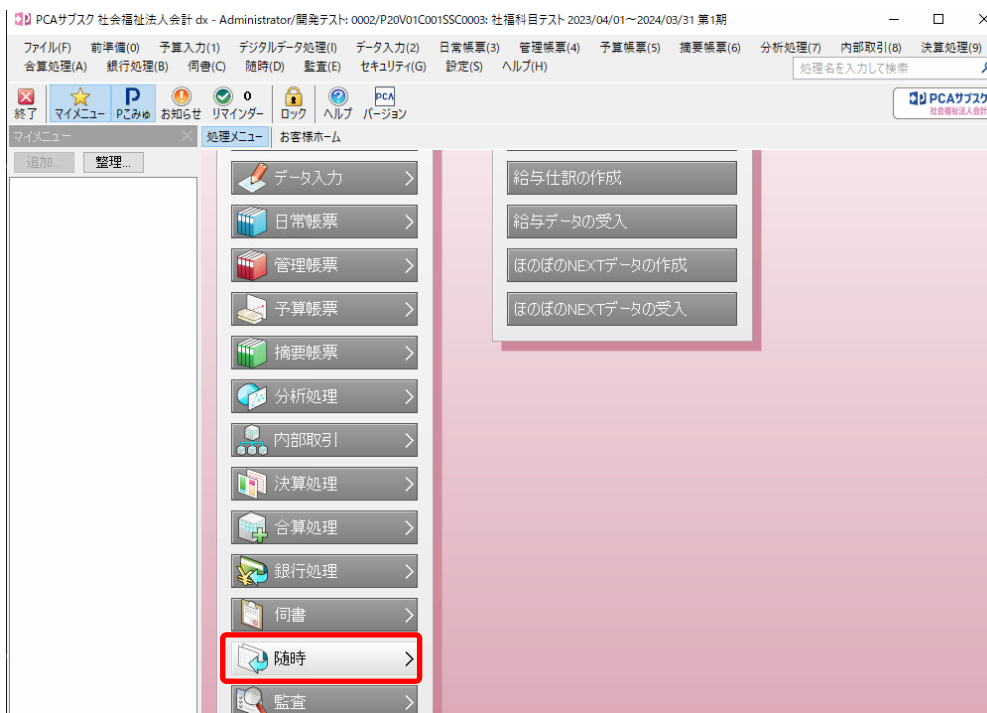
PCAサブスク 社会福祉法人会計 dx - Administrator/開発テスト: 0002/P20V01C001SSC0003: 社福科目テスト 2023/04/01～2024/03/31 第1期

ファイル(F) 前準備(0) 予算入力(1) デジタルデータ処理(I) データ入力(2) 日常帳票(3) 管理帳票(4) 予算帳票(5) 摘要帳票(6) 分析処理(7) 内部取引(8) 決算処理(9)
合算処理(A) 銀行処理(B) 伺書(C) 随時(D) 監査(E) セキュリティ(G) 設定(S) ヘルプ(H)

処理名を入力して検索

終了 マイメニュー Pこみゅ お知らせ 0 リマインダー ロック ヘルプ バージョン

PCAサブスク 社会福祉法人会計

マイメニュー
追加... 整理...

処理メニュー お客様ホーム

データ入力
日常帳票
管理帳票
予算帳票
摘要帳票
分析処理
内部取引
決算処理
合算処理
銀行処理
伺書
随時
監査

給与仕訳の作成
給与データの受入
ほのぼのNEXTデータの作成
ほのぼのNEXTデータの受入